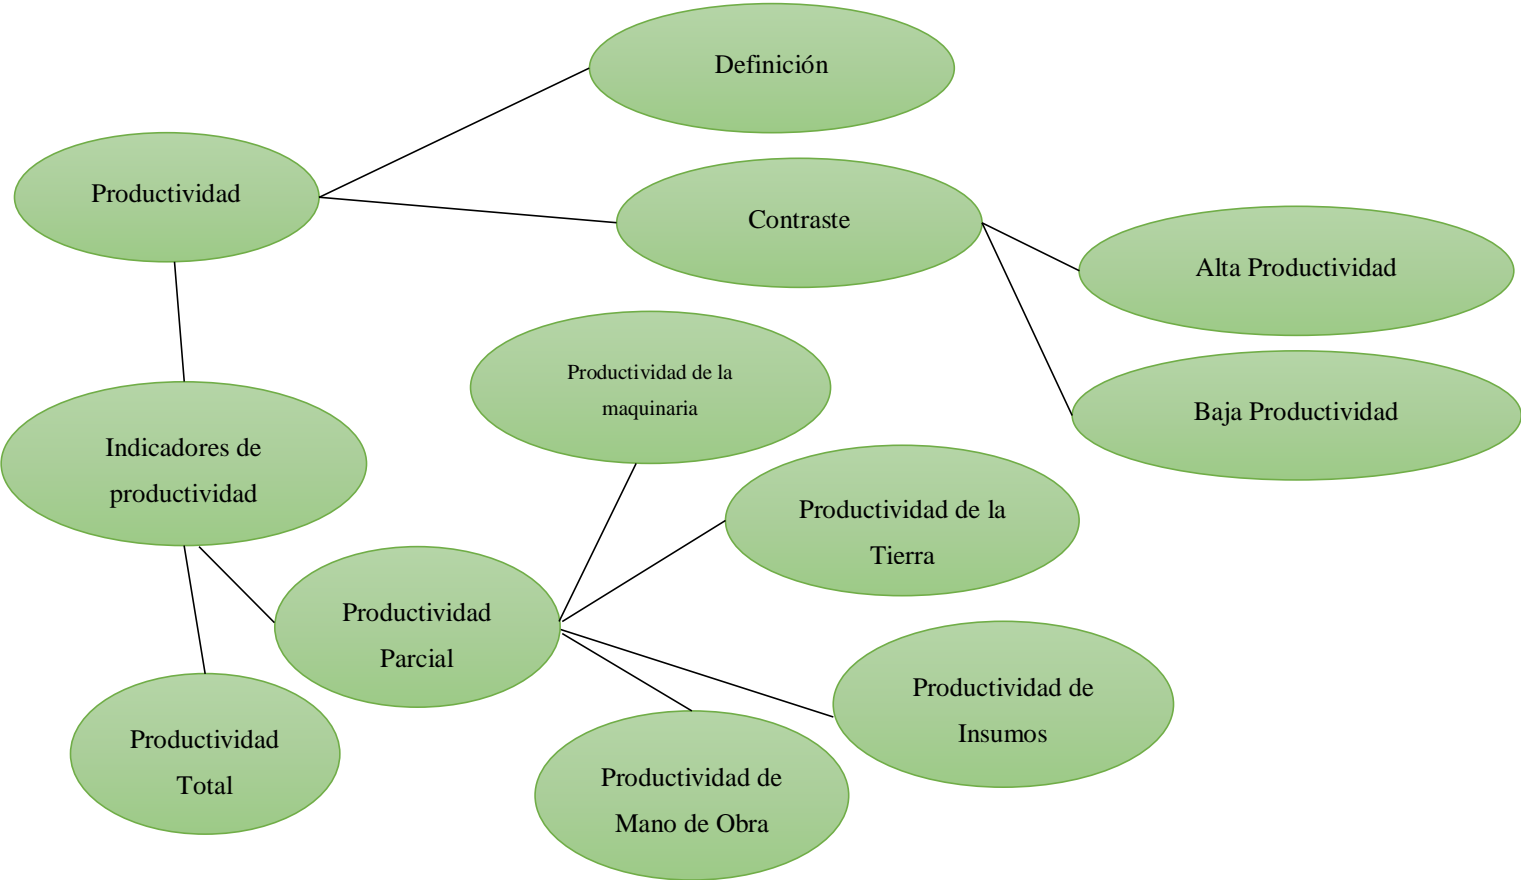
Definición

Productividad

Contraste

Alta Productividad

Baja Productividad

Productividad de la maquinaria

Indicadores de productividad

Productividad de la Tierra

Productividad Parcial

Productividad de Insumos

Productividad Total

Productividad de Mano de Obra